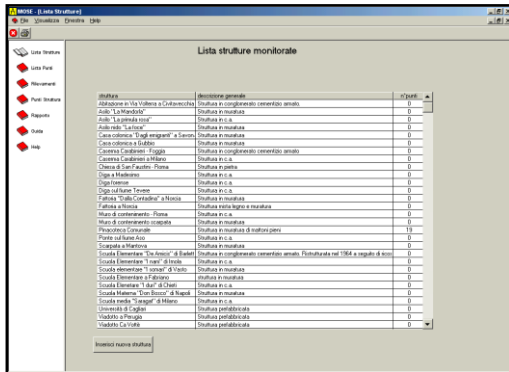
MOSE - [Lista Strutture]
File Visualizza Finestra Help

Lista Strutture
Lista Punti
Rilevamenti
Punti Struttura
Rapporti
Guida
Help

Lista strutture monitorate

| struttura | descrizione generale | n°punti |
|---|---|---|
| Abitazione in Via Volterra a Civitavecchia | Struttura in conglomerato cementizio armato. | 0 |
| Asilo "La Mandorla" | Struttura in muratura | 0 |
| Asilo "La pimula rosa" | Struttura in c.a. | 0 |
| Asilo nido "La foca" | Struttura in muratura | 0 |
| Casa colonica "Dagli emigranti" a Savon | Struttura in muratura | 0 |
| Casa colonica a Gubbio | Struttura in muratura | 0 |
| Caserma Carabinieri - Foggia | Struttura in conglomerato cementizio armato | 0 |
| Caserma Carabinieri a Milano | Struttura in c.a. | 0 |
| Chiesa di San Faustini - Roma | Struttura in pietra | 0 |
| Diga a Madesimo | Struttura in c.a. | 0 |
| Diga foresse | Struttura in c.a. | 0 |
| Diga sul fiume Tevere | Struttura in c.a. | 0 |
| Fattoria "Dalla Contadina" a Norcia | Struttura in muratura | 0 |
| Fattoria a Norcia | Struttura mista legno e muratura | 0 |
| Muro di contenimento - Roma | Struttura in c.a. | 0 |
| Muro di contenimento scarpata | Struttura in muratura | 0 |
| Pinacoteca Comunale | Struttura in muratura di mattoni pieni | 19 |
| Ponte sul fiume Aso | Struttura in c.a. | 0 |
| Scarpata a Mantova | Struttura in muratura | 0 |
| Scuola Elementare "De Amicis" di Barlett | Struttura in conglomerato cementizio armato. Ristrutturata nel 1984 a seguito di ricci | 0 |
| Scuola Elementare "I nani" di Imola | Struttura in muratura | 0 |
| Scuola elementare "I ronzei" di Vasto | Struttura in muratura | 0 |
| Scuola Elementare a Fabriano | struttura in muratura | 0 |
| Scuola Elemtare "I duri" di Chieti | Struttura in muratura | 0 |
| Scuola Materna "Don Bosco" di Napoli | Struttura in muratura | 0 |
| Scuola media "Saragat" di Milano | Struttura in c.a. | 0 |
| Università di Cagliari | Struttura prefabbricata | 0 |
| Viadotto a Perugia | Struttura prefabbricata | 0 |
| Viadotto Ca Volté | Struttura prefabbricata | 0 |

Inserisci nuova struttura